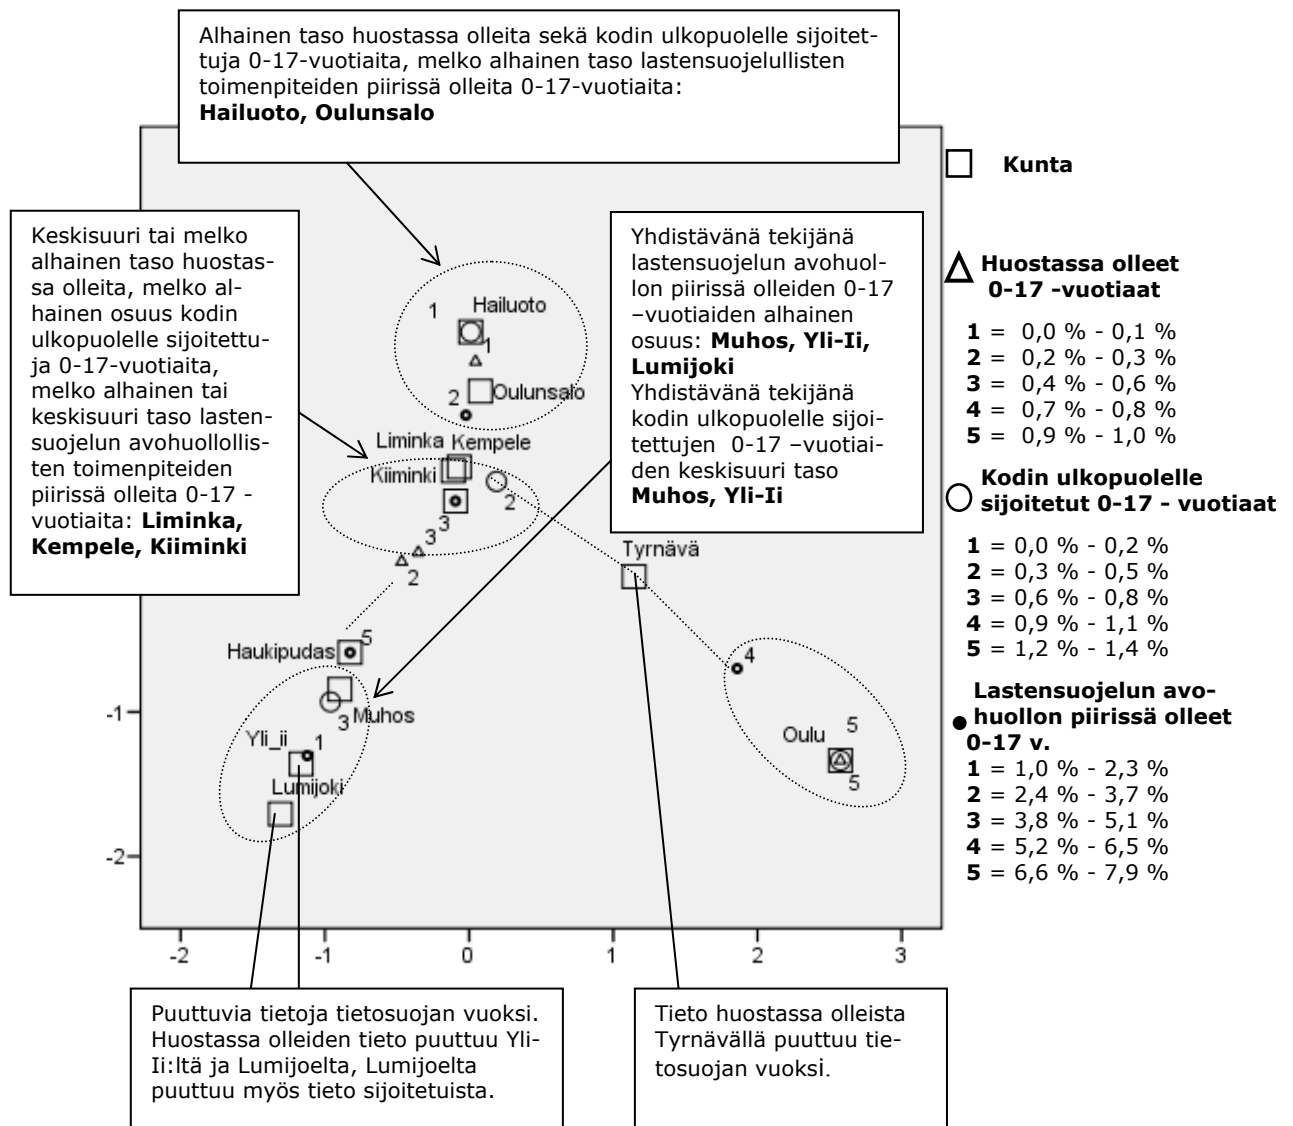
Alhainen taso huostassa olleita sekä kodin ulkopuolelle sijoitettuja 0-17-vuotiaita, melko alhainen taso lastensuojelullisten toimenpiteiden piirissä olleita 0-17-vuotiaita: **Hailuoto, Oulunsalo**

Kunta

Keskisuuri tai melko alhainen taso huostassa olleita, melko alhainen osuus kodin ulkopuolelle sijoitettuja 0-17-vuotiaita, melko alhainen tai keskisuuri taso lastensuojelun avohuollollisten toimenpiteiden piirissä olleita 0-17 -vuotiaita: **Liminka, Kempele, Kiiminki**

Yhdistävänä tekijänä lastensuojelun avohuollon piirissä olleiden 0-17 –vuotiaiden alhainen osuus: **Muhos, Yli-Ii, Lumijoki**
Yhdistävänä tekijänä kodin ulkopuolelle sijoitettujen 0-17 –vuotiaiden keskisuuri taso **Muhos, Yli-Ii**

Huostassa olleet 0-17 -vuotiaat

**1** = 0,0 % - 0,1 %
**2** = 0,2 % - 0,3 %
**3** = 0,4 % - 0,6 %
**4** = 0,7 % - 0,8 %
**5** = 0,9 % - 1,0 %

Kodin ulkopuolelle sijoitetut 0-17 - vuotiaat

**1** = 0,0 % - 0,2 %
**2** = 0,3 % - 0,5 %
**3** = 0,6 % - 0,8 %
**4** = 0,9 % - 1,1 %
**5** = 1,2 % - 1,4 %

Lastensuojelun avohuollon piirissä olleet 0-17 v.
**1** = 1,0 % - 2,3 %
**2** = 2,4 % - 3,7 %
**3** = 3,8 % - 5,1 %
**4** = 5,2 % - 6,5 %
**5** = 6,6 % - 7,9 %

1 Hailuoto 1 2 Oulunsalo Liminka Kempele Kiiminki 2 3 3 2 Tyrnävä Haukipudas 5 4 3 Muhos Oulu 5 5 Yli_ii 1 Lumijoki

-1 -2 -2 -1 0 1 2 3

Puuttuvia tietoja tietosuojan vuoksi. Huostassa olleiden tieto puuttuu Yli-Ii:ltä ja Lumijoelta, Lumijoelta puuttuu myös tieto sijoitetuista.

Tieto huostassa olleista Tyrnävällä puuttuu tietosuojan vuoksi.